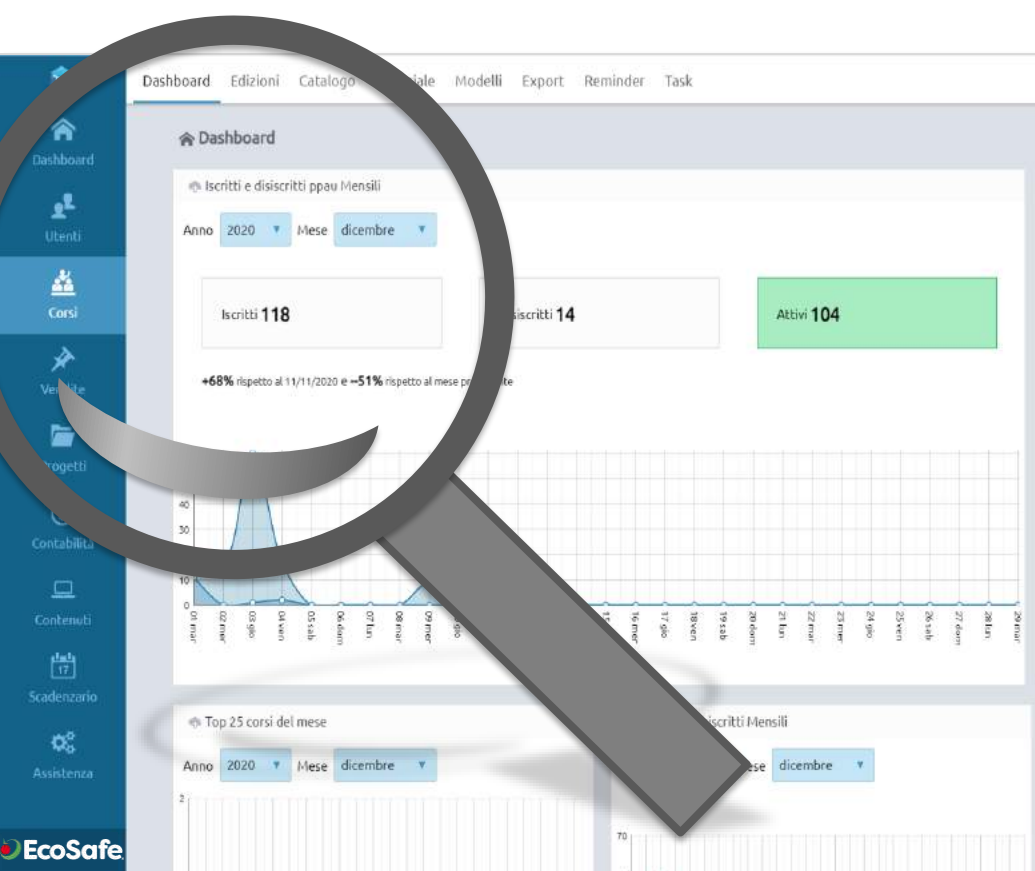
Dashboard Edizioni Catalogo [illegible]iale Modelli Export Reminder Task

Dashboard
Utenti
Corsi
Ve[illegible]ite
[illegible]rogetti
Contabilità
Contenuti
17
Scadenzario
Assistenza
EcoSafe

Dashboard

Iscritti e disiscritti ppau Mensili

Anno 2020 Mese dicembre

Iscritti 118

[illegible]iscritti 14

Attivi 104

+68% rispetto al 11/11/2020 e −51% rispetto al mese pr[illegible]te

40
30
10
0

01 mar 02 mer 03 gio 04 ven 05 sab 06 dom 07 lun 08 mar 09 mer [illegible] 16 mer 17 gio 18 ven 19 sab 20 dom 21 lun 22 mar 23 mer 24 gio 25 ven 26 sab 27 dom 28 lun 29 mar

Top 25 corsi del mese

Anno 2020 Mese dicembre

2

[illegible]iscritti Mensili

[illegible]ese dicembre

70